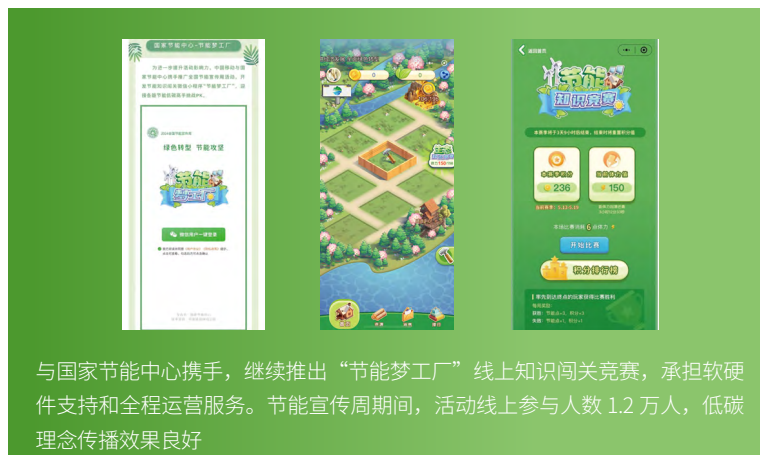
国家节能中心-节能梦工厂

绿色转型 节能攻坚

节能知识竞赛

微信用户一键登录

0
0

返回首页

节能知识竞赛

236
150

开始比赛

积分排行榜

与国家节能中心携手，继续推出“节能梦工厂”线上知识闯关竞赛，承担软硬件支持和全程运营服务。节能宣传周期间，活动线上参与人数 1.2 万人，低碳理念传播效果良好